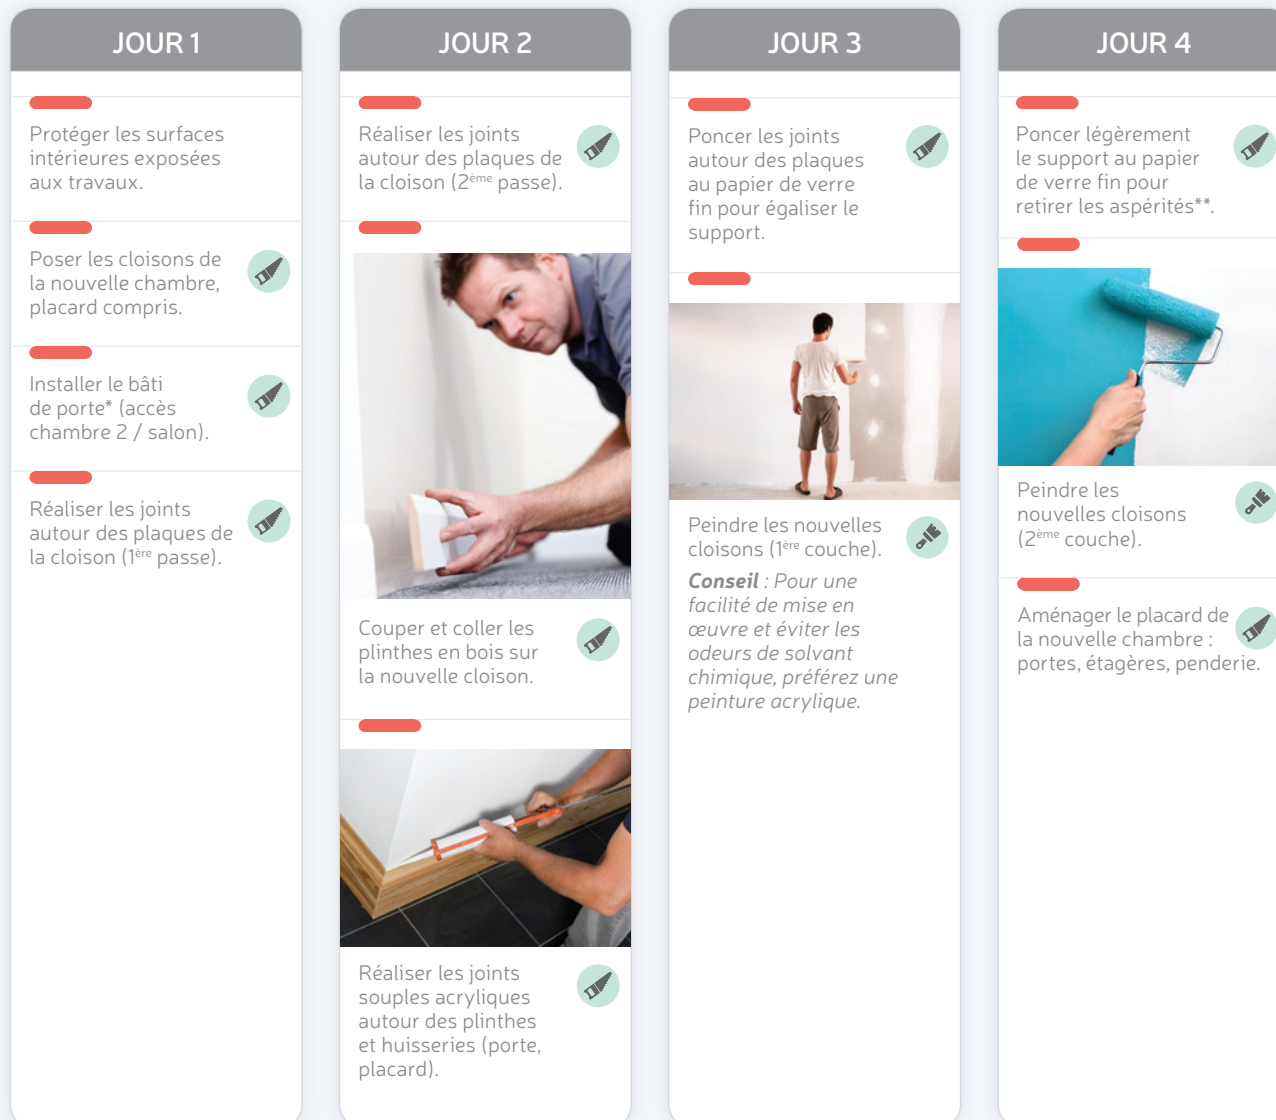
JOUR 1

Protéger les surfaces intérieures exposées aux travaux.

Poser les cloisons de la nouvelle chambre, placard compris.

Installer le bâti de porte* (accès chambre 2 / salon).

Réaliser les joints autour des plaques de la cloison (1$^{ère}$ passe).

JOUR 2

Réaliser les joints autour des plaques de la cloison (2$^{ème}$ passe).

Couper et coller les plinthes en bois sur la nouvelle cloison.

Réaliser les joints souples acryliques autour des plinthes et huisseries (porte, placard).

JOUR 3

Poncer les joints autour des plaques au papier de verre fin pour égaliser le support.

Peindre les nouvelles cloisons (1$^{ère}$ couche).

Conseil : Pour une facilité de mise en œuvre et éviter les odeurs de solvant chimique, préférez une peinture acrylique.

JOUR 4

Poncer légèrement le support au papier de verre fin pour retirer les aspérités**.

Peindre les nouvelles cloisons (2$^{ème}$ couche).

Aménager le placard de la nouvelle chambre : portes, étagères, penderie.